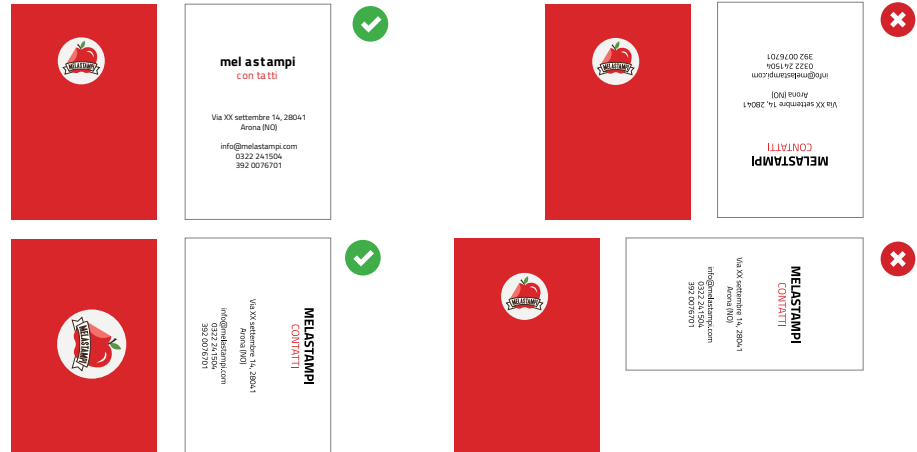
MELASTAMPI

mel astampi
con tatti

Via XX settembre 14, 28041
Arona (NO)

info@melastampi.com
0322 241504
392 0076701

MELASTAMPI

MELASTAMPI
CONTATTI

Via XX settembre 14, 28041
Arona (NO)

info@melastampi.com
0322 241504
392 0076701

MELASTAMPI

MELASTAMPI
CONTATTI

Via XX settembre 14, 28041
Arona (NO)

info@melastampi.com
0322 241504
392 0076701

MELASTAMPI

MELASTAMPI
CONTATTI

Via XX settembre 14, 28041
Arona (NO)

info@melastampi.com
0322 241504
392 0076701